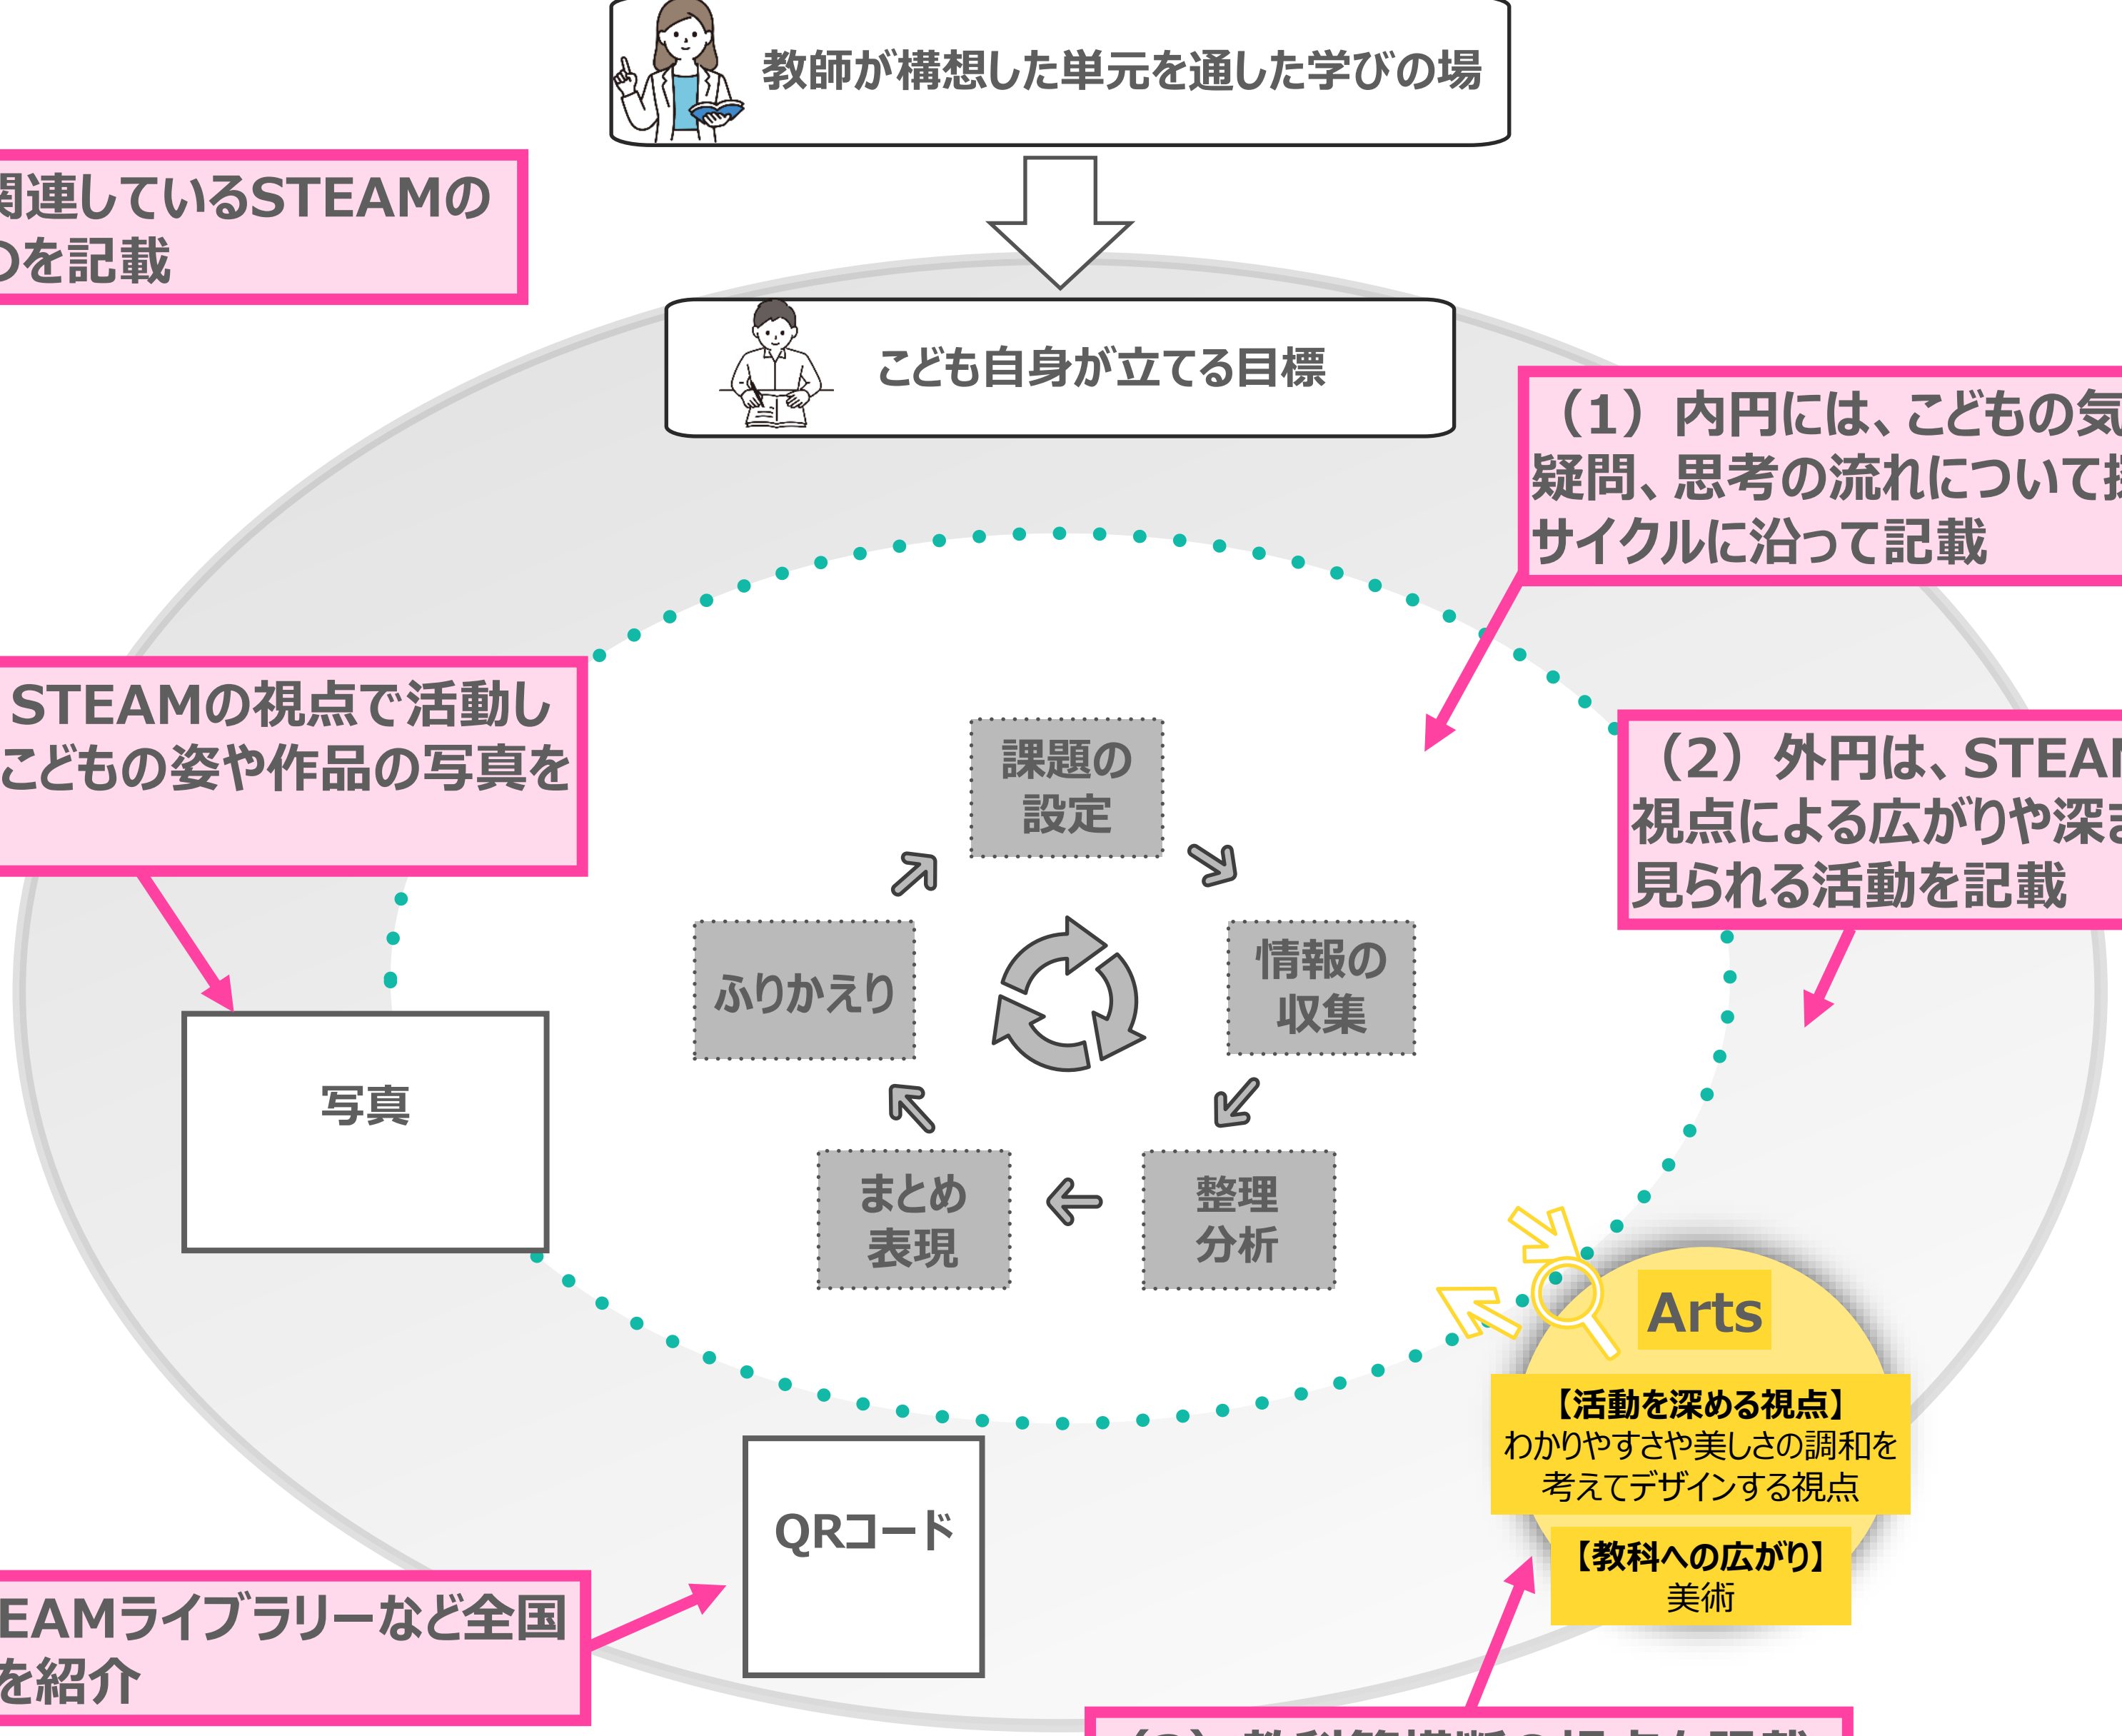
教師が構想した単元を通した学びの場

関連しているSTEAMの
のを記載

こども自身が立てる目標

（1）内円には、こどもの気
疑問、思考の流れについて
サイクルに沿って記載

STEAMの視点で活動し
こどもの姿や作品の写真を

課題の設定

情報の収集

整理分析

まとめ表現

ふりかえり

（2）外円は、STEA
視点による広がりや深ま
見られる活動を記載

写真

Arts

【活動を深める視点】
わかりやすさや美しさの調和を考えてデザインする視点

【教科への広がり】
美術

QRコード

EAMライブラリーなど全国
を紹介

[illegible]